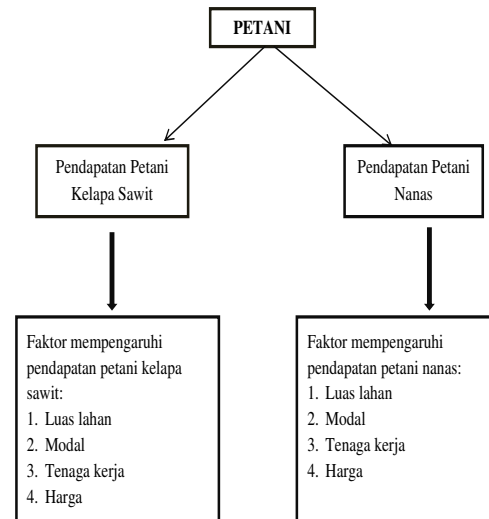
PETANI

Pendapatan Petani Kelapa Sawit

Pendapatan Petani Nanas

Faktor mempengaruhi pendapatan petani kelapa sawit:
1. Luas lahan
2. Modal
3. Tenaga kerja
4. Harga

Faktor mempengaruhi pendapatan petani nanas:
1. Luas lahan
2. Modal
3. Tenaga kerja
4. Harga